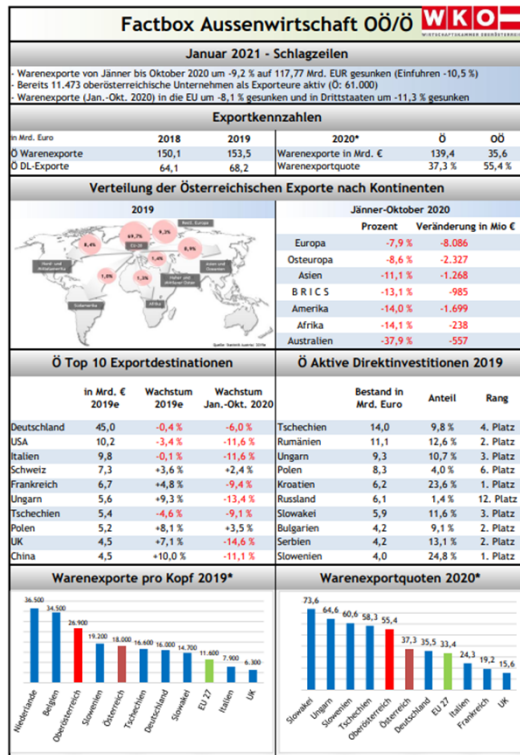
Factbox Aussenwirtschaft OÖ/Ö

WKO
WIRTSCHAFTSKAMMER OBERÖSTERREICH

Januar 2021 - Schlagzeilen

- Warenexporte von Jänner bis Oktober 2020 um -9,2 % auf 117,77 Mrd. EUR gesunken (Einfuhren -10,5 %)
- Bereits 11.473 oberösterreichische Unternehmen als Exporteure aktiv (Ö: 61.000)
- Warenexporte (Jan.-Okt. 2020) in die EU um -8,1 % gesunken und in Drittstaaten um -11,3 % gesunken

Exportkennzahlen

| in Mrd. Euro | 2018 | 2019 |
|---|---|---|
| Ö Warenexporte | 150,1 | 153,5 |
| Ö DL-Exporte | 64,1 | 68,2 |

| 2020* | Ö | OÖ |
|---|---|---|
| Warenexporte in Mrd. € | 139,4 | 35,6 |
| Warenexportquote | 37,3 % | 55,4 % |

Verteilung der Österreichischen Exporte nach Kontinenten

2019

Rest. Europa
EU-28
Nord- und Mittelamerika
Asien und Ozeanien
Süd- und Mittelamerika
Nahost- und Mittlerer Osten
Subsahara
8,4%
69,7%
9,2%
8,9%
1,4%
1,0%
1,9%

Quelle: Statistik Austria 2019e

Jänner-Oktober 2020

| | Prozent | Veränderung in Mio € |
|---|---|---|
| Europa | -7,9 % | -8.086 |
| Osteuropa | -8,6 % | -2.327 |
| Asien | -11,1 % | -1.268 |
| B R I C S | -13,1 % | -985 |
| Amerika | -14,0 % | -1.699 |
| Afrika | -14,1 % | -238 |
| Australien | -37,9 % | -557 |

Ö Top 10 Exportdestinationen

| | in Mrd. € 2019e | Wachstum 2019e | Wachstum Jan.-Okt. 2020 |
|---|---|---|---|
| Deutschland | 45,0 | -0,4 % | -6,0 % |
| USA | 10,2 | -3,4 % | -11,6 % |
| Italien | 9,8 | -0,1 % | -11,6 % |
| Schweiz | 7,3 | +3,6 % | +2,4 % |
| Frankreich | 6,7 | +4,8 % | -9,4 % |
| Ungarn | 5,6 | +9,3 % | -13,4 % |
| Tschechien | 5,4 | -4,6 % | -9,1 % |
| Polen | 5,2 | +8,1 % | +3,5 % |
| UK | 4,5 | +7,1 % | -14,6 % |
| China | 4,5 | +10,0 % | -11,1 % |

Ö Aktive Direktinvestitionen 2019

| | Bestand in Mrd. Euro | Anteil | Rang |
|---|---|---|---|
| Tschechien | 14,0 | 9,8 % | 4. Platz |
| Rumänien | 11,1 | 12,6 % | 2. Platz |
| Ungarn | 9,3 | 10,7 % | 3. Platz |
| Polen | 8,3 | 4,0 % | 6. Platz |
| Kroatien | 6,2 | 23,6 % | 1. Platz |
| Russland | 6,1 | 1,4 % | 12. Platz |
| Slowakei | 5,9 | 11,6 % | 3. Platz |
| Bulgarien | 4,2 | 9,1 % | 2. Platz |
| Serbien | 4,2 | 13,1 % | 2. Platz |
| Slowenien | 4,0 | 24,8 % | 1. Platz |

Warenexporte pro Kopf 2019*

36.500 Niederlande
34.500 Belgien
26.900 Oberösterreich
19.200 Slowenien
18.000 Österreich
16.600 Tschechien
16.000 Deutschland
14.700 Slowakei
11.600 EU 27
7.900 Italien
6.300 UK

Warenexportquoten 2020*

73,6 Slowakei
64,6 Ungarn
60,6 Slowenien
58,3 Tschechien
55,4 Oberösterreich
37,3 Österreich
35,5 Deutschland
33,4 EU 27
24,3 Italien
19,2 Frankreich
15,6 UK